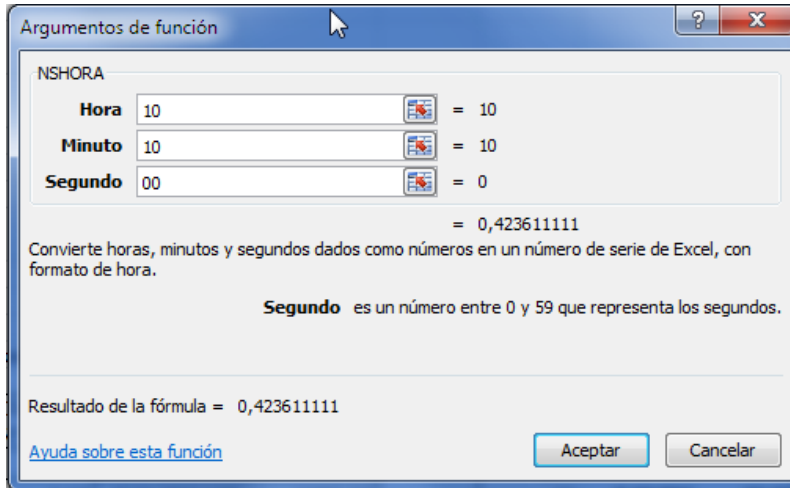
Argumentos de función

?

X

NSHORA

| | | |
|---|---|---|
| **Hora** | 10 | = 10 |
| **Minuto** | 10 | = 10 |
| **Segundo** | 00 | = 0 |

= 0,423611111

Convierte horas, minutos y segundos dados como números en un número de serie de Excel, con formato de hora.

**Segundo** es un número entre 0 y 59 que representa los segundos.

Resultado de la fórmula = 0,423611111

Ayuda sobre esta función

Aceptar

Cancelar